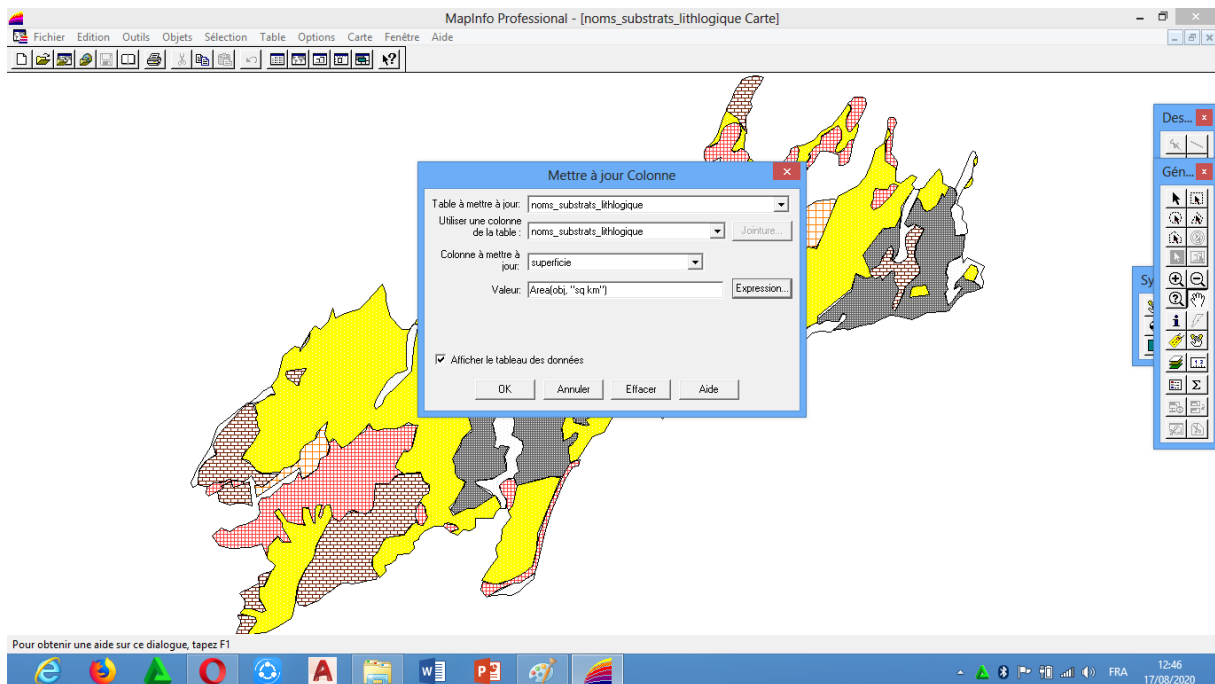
MapInfo Professional - [noms_substrats_lithlogique Carte]

Fichier Edition Outils Objets Sélection Table Options Carte Fenêtre Aide

Des...

Gén...

Sy

Mettre à jour Colonne

Table à mettre à jour: noms_substrats_lithlogique

Utiliser une colonne de la table : noms_substrats_lithlogique

Jointure...

Colonne à mettre à jour: superficie

Valeur: Area(obj, "sq km")

Expression...

Afficher le tableau des données

OK Annuler Effacer Aide

Pour obtenir une aide sur ce dialogue, tapez F1

FRA 12:46 17/08/2020